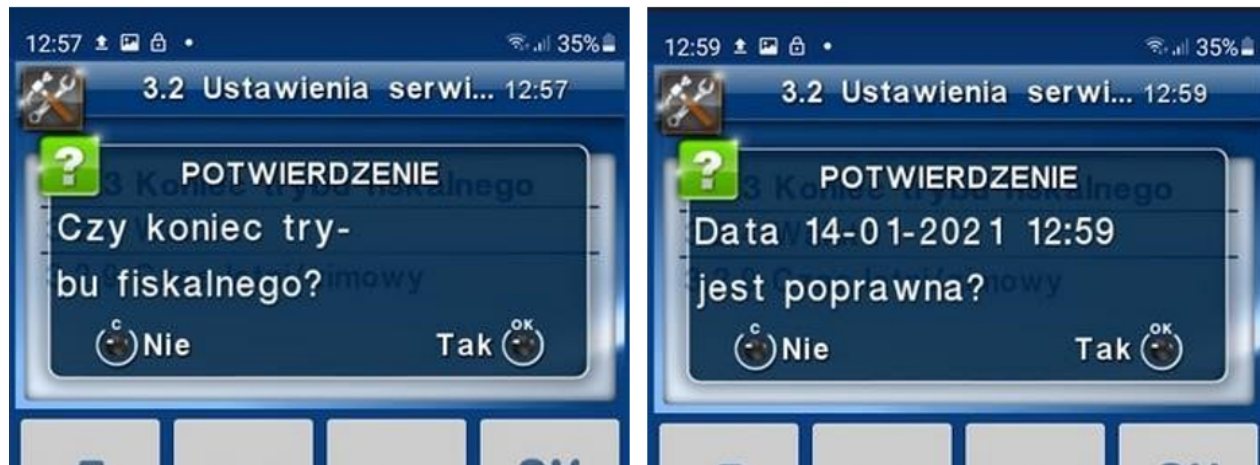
12:57 35%

3.2 Ustawienia serwi... 12:57

POTWIERDZENIE

Czy koniec trybu fiskalnego?

C Nie

Tak OK

12:59 35%

3.2 Ustawienia serwi... 12:59

POTWIERDZENIE

Data 14-01-2021 12:59

jest poprawna?

C Nie

Tak OK